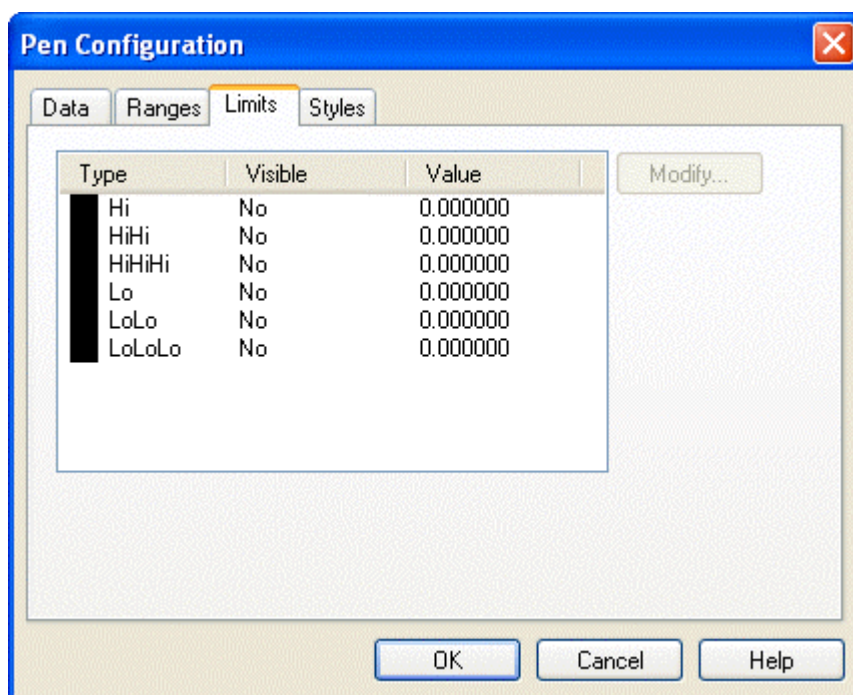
Pen Configuration

Data | Ranges | Limits | Styles

| Type | Visible | Value |
|---|---|---|
| Hi | No | 0.000000 |
| HiHi | No | 0.000000 |
| HiHiHi | No | 0.000000 |
| Lo | No | 0.000000 |
| LoLo | No | 0.000000 |
| LoLoLo | No | 0.000000 |

Modify...

OK
Cancel
Help